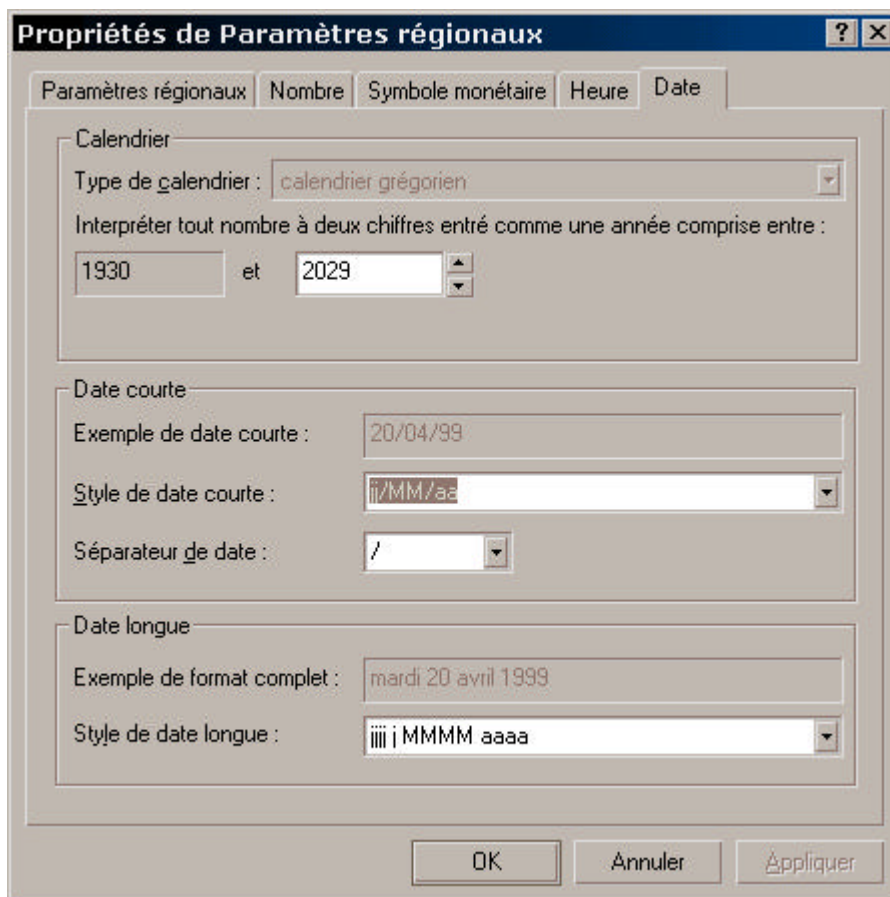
Propriétés de Paramètres régionaux

?

Paramètres régionaux | Nombre | Symbole monétaire | Heure | Date

Calendrier

Type de calendrier : calendrier grégorien

Interpréter tout nombre à deux chiffres entré comme une année comprise entre :

1930 et 2029

Date courte

Exemple de date courte : 20/04/99

Style de date courte : jj/MM/aa

Séparateur de date : /

Date longue

Exemple de format complet : mardi 20 avril 1999

Style de date longue : jjjj j MMMM aaaa

OK | Annuler | Appliquer